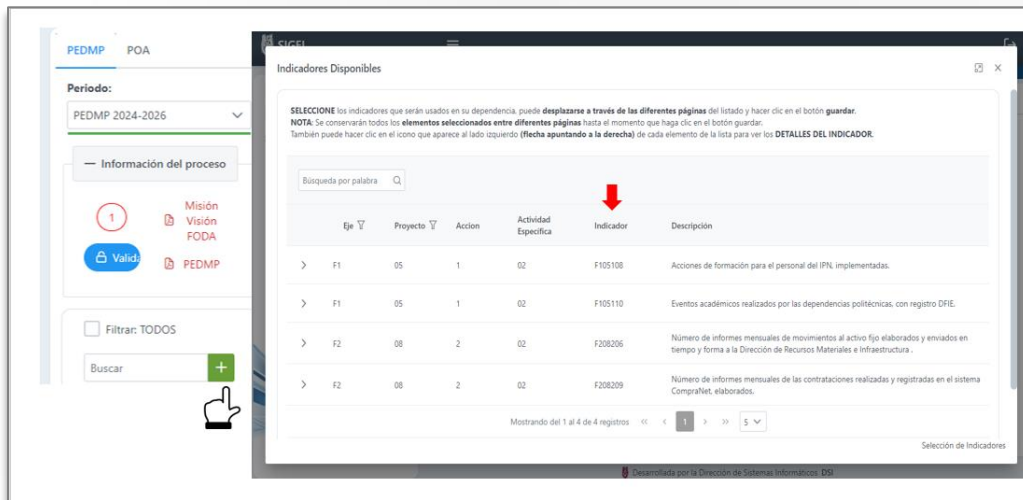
PEDMP POA

Periodo:
PEDMP 2024-2026

— Información del proceso

1
Misión
Visión
FODA
Valida
PEDMP

Filtrar: TODOS
Buscar
+

SIGEI

Indicadores Disponibles

**SELECCIONE** los indicadores que serán usados en su dependencia, puede **desplazarse a través de las diferentes páginas** del listado y hacer clic en el botón **guardar**.
**NOTA:** Se conservarán todos los **elementos seleccionados entre diferentes páginas** hasta el momento que haga clic en el botón guardar.
También puede hacer clic en el icono que aparece al lado izquierdo **(flecha apuntando a la derecha)** de cada elemento de la lista para ver los **DETALLES DEL INDICADOR**.

Búsqueda por palabra

| | Eje | Proyecto | Accion | Actividad Específica | Indicador | Descripción |
|---|---|---|---|---|---|---|
| › | F1 | 05 | 1 | 02 | F105108 | Acciones de formación para el personal del IPN, implementadas. |
| › | F1 | 05 | 1 | 02 | F105110 | Eventos académicos realizados por las dependencias politécnicas, con registro DFIE. |
| › | F2 | 08 | 2 | 02 | F208206 | Número de informes mensuales de movimientos al activo fijo elaborados y enviados en tiempo y forma a la Dirección de Recursos Materiales e Infraestructura . |
| › | F2 | 08 | 2 | 02 | F208209 | Número de informes mensuales de las contrataciones realizadas y registradas en el sistema CompraNet, elaborados. |

Mostrando del 1 al 4 de 4 registros « ‹ 1 › » 5

Selección de Indicadores

Desarrollada por la Dirección de Sistemas Informáticos DSI